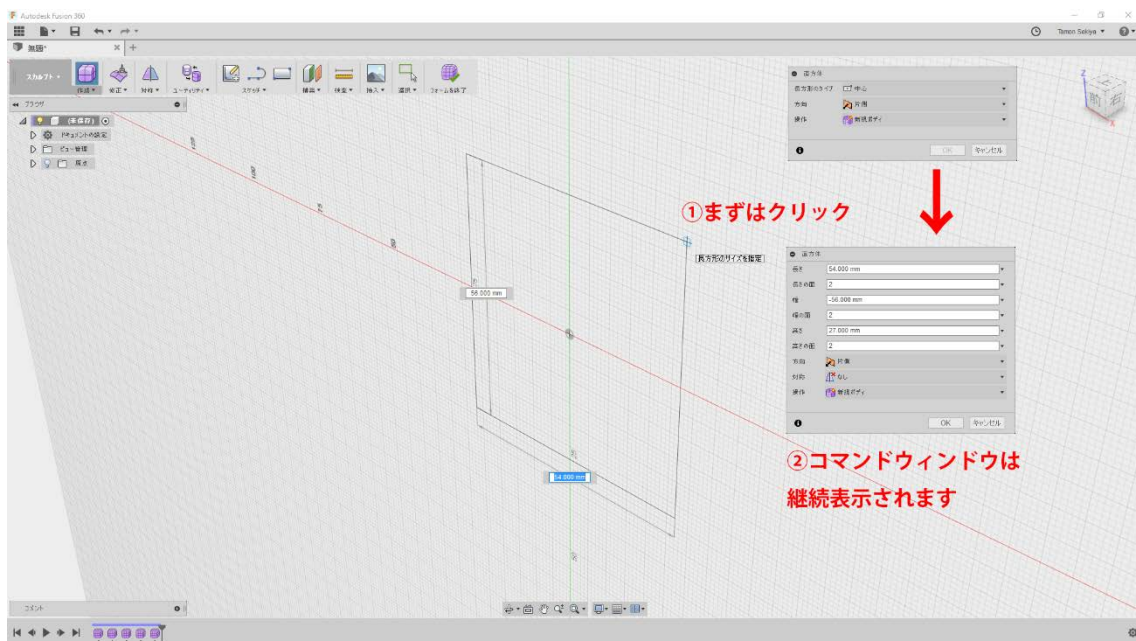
Autodesk Fusion 360

無題*

Tamon Sekiya

スカルプト

作成

修正

対称

ユーティリティ

スケッチ

構築

検査

挿入

選択

フォームを終了

ブラウザ

(未保存)

ドキュメントの設定

ビュー管理

原点

直方体

直方形のタイプ 中心

方向 片側

操作 新規ボディ

OK キャンセル

①まずはクリック

長方形のサイズを指定

56.000 mm

54.000 mm

直方体

長さ 54.000 mm

長さの面 2

幅 -56.000 mm

幅の面 2

高さ 27.000 mm

高さの面 2

方向 片側

対称 なし

操作 新規ボディ

OK キャンセル

②コマンドウィンドウは

継続表示されます

コメント